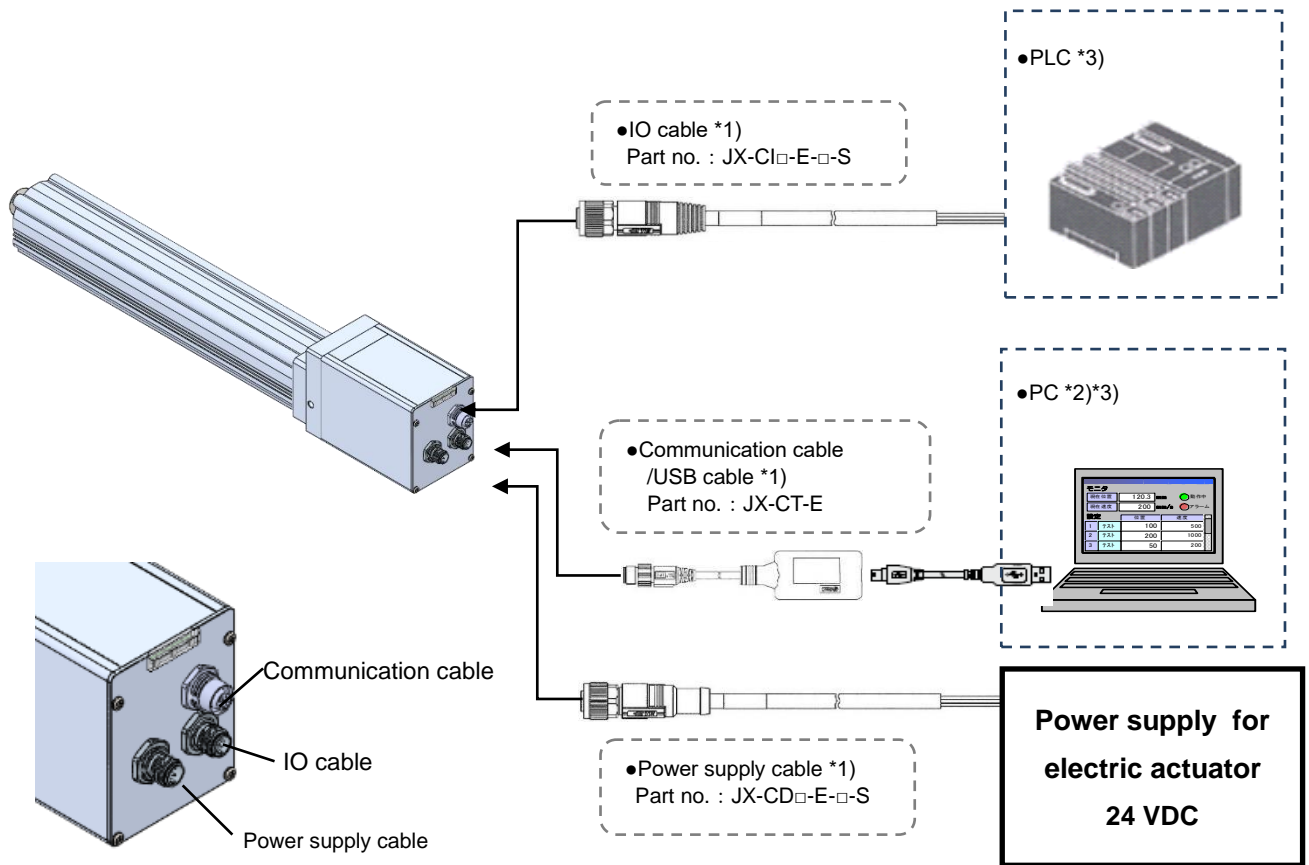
●PLC *3)

●IO cable *1)
Part no.：JX-CI□-E-□-S

●PC *2)*3)

●Communication cable /USB cable *1)
Part no.：JX-CT-E

モニタ
120.3 mm 動作中
200 mm/s アラーム
設定
1 テスト 100 500
2 テスト 200 1000
3 テスト 50 200

Communication cable

IO cable

Power supply cable

●Power supply cable *1)
Part no.：JX-CD□-E-□-S

Power supply for electric actuator 24 VDC